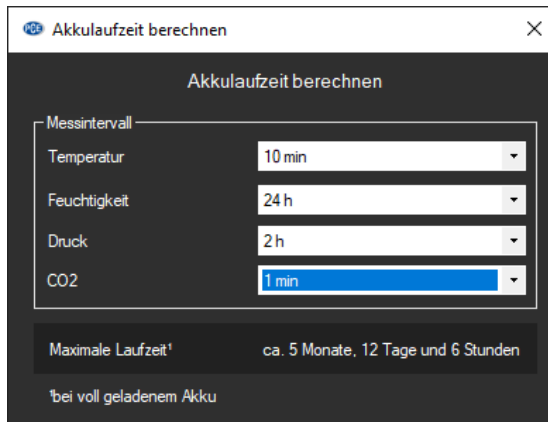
PCE Akkulaufzeit berechnen ×

Akkulaufzeit berechnen

Messintervall

Temperatur 10 min

Feuchtigkeit 24 h

Druck 2 h

CO2 1 min

Maximale Laufzeit¹ ca. 5 Monate, 12 Tage und 6 Stunden

¹bei voll geladenem Akku